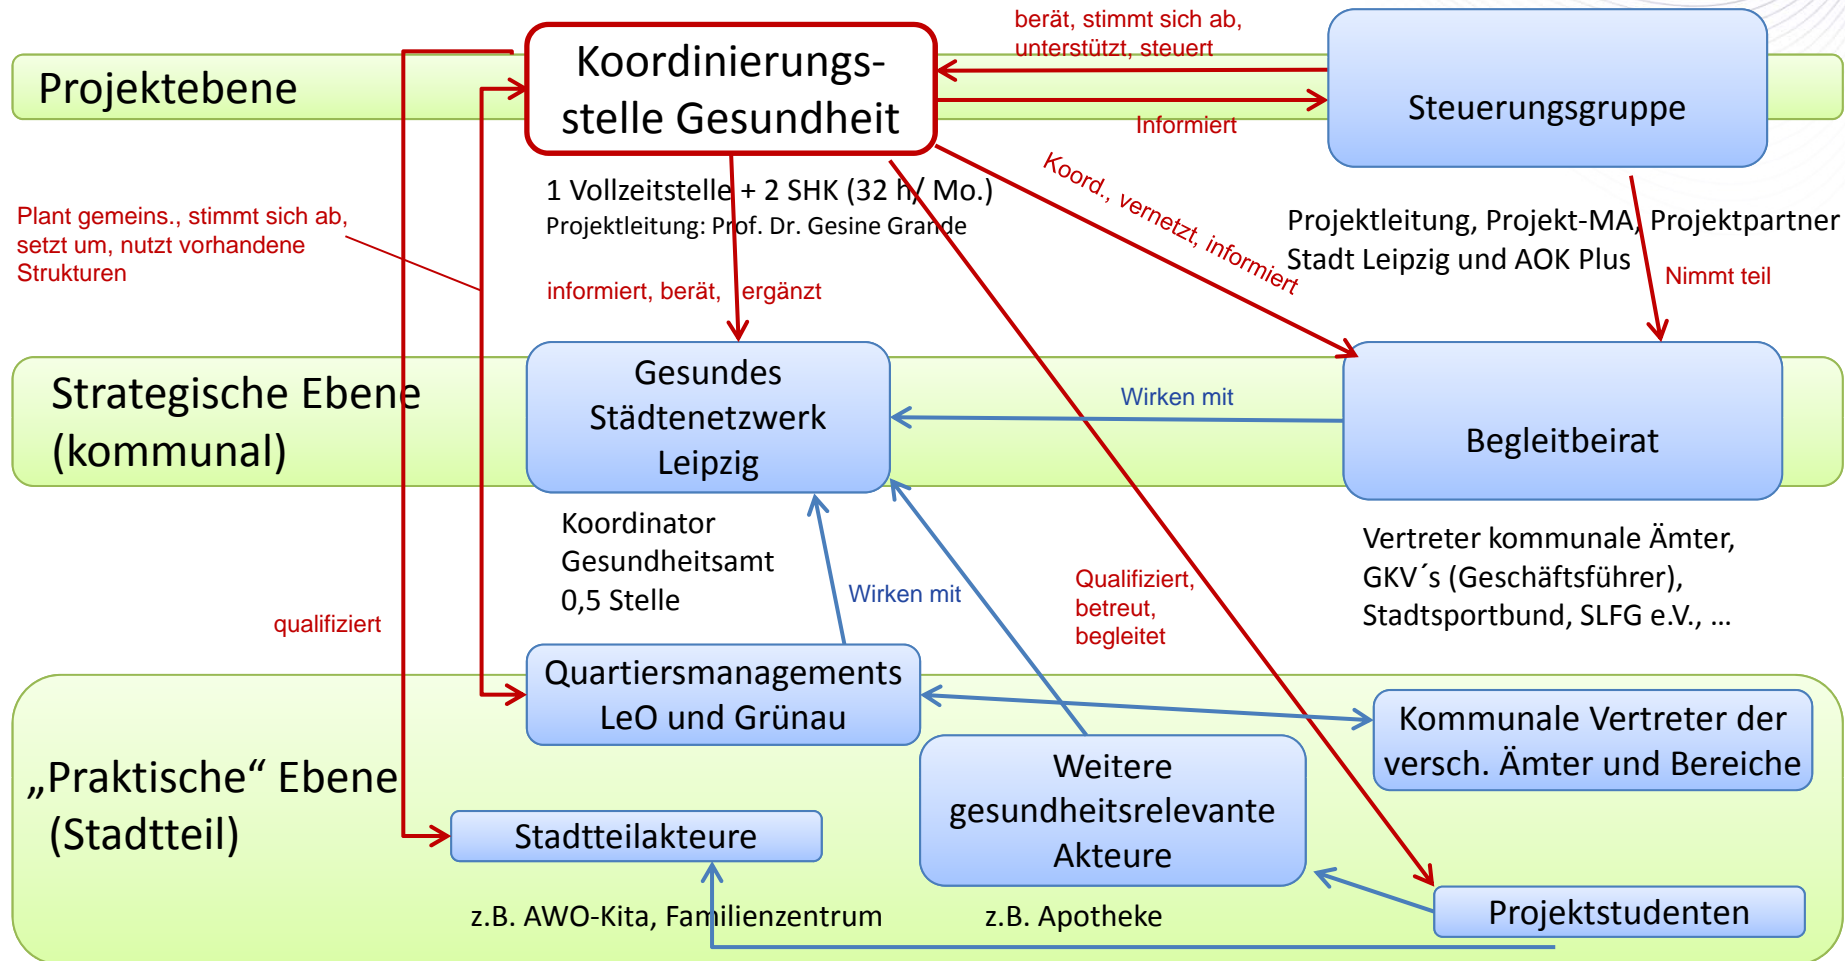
Projektebene

Koordinierungs-stelle Gesundheit

berät, stimmt sich ab, unterstützt, steuert

Informiert

Steuerungsgruppe

1 Vollzeitstelle + 2 SHK (32 h/ Mo.)
Projektleitung: Prof. Dr. Gesine Grande

Koord., vernetzt, informiert

Projektleitung, Projekt-MA, Projektpartner Stadt Leipzig und AOK Plus

Nimmt teil

Plant gemeins., stimmt sich ab, setzt um, nutzt vorhandene Strukturen

informiert, berät, ergänzt

Strategische Ebene (kommunal)

Gesundes Städtenetzwerk Leipzig

Wirken mit

Begleitbeirat

Koordinator Gesundheitsamt 0,5 Stelle

Wirken mit

Qualifiziert, betreut, begleitet

Vertreter kommunale Ämter, GKV´s (Geschäftsführer), Stadtsportbund, SLFG e.V., …

qualifiziert

Quartiersmanagements LeO und Grünau

Kommunale Vertreter der versch. Ämter und Bereiche

„Praktische“ Ebene (Stadtteil)

Weitere gesundheitsrelevante Akteure

Stadtteilakteure

Projektstudenten

z.B. AWO-Kita, Familienzentrum

z.B. Apotheke